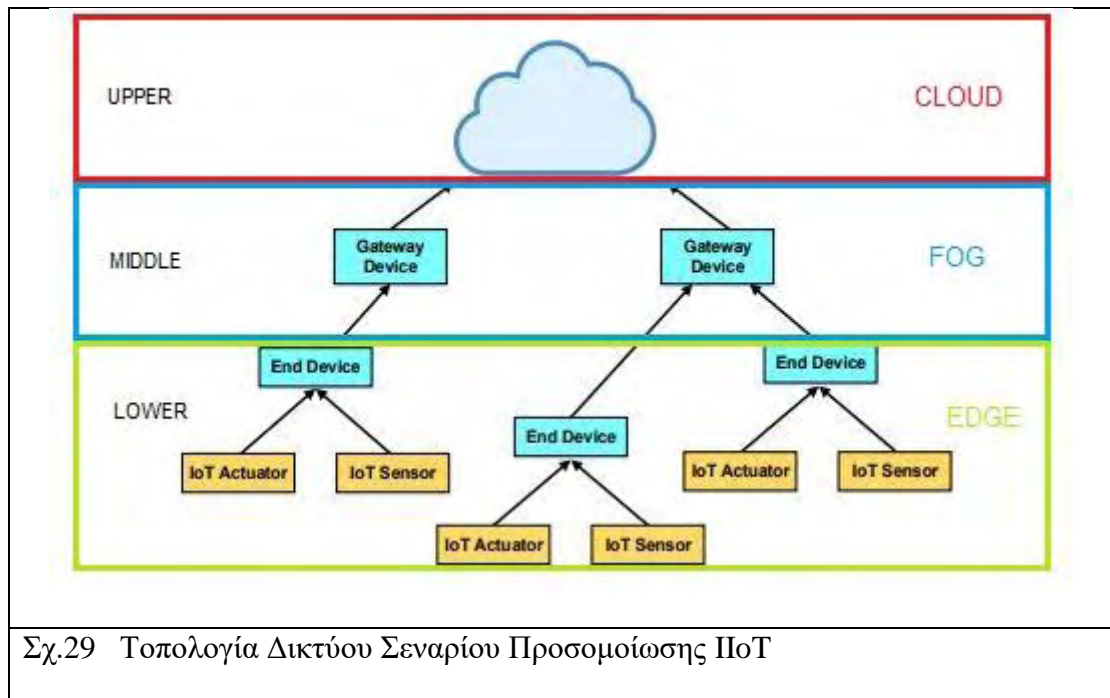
UPPER

CLOUD

MIDDLE

Gateway Device

Gateway Device

FOG

End Device

End Device

LOWER

End Device

EDGE

IoT Actuator

IoT Sensor

IoT Actuator

IoT Sensor

IoT Actuator

IoT Sensor

Σχ.29 Τοπολογία Δικτύου Σεναρίου Προσομοίωσης IIoT